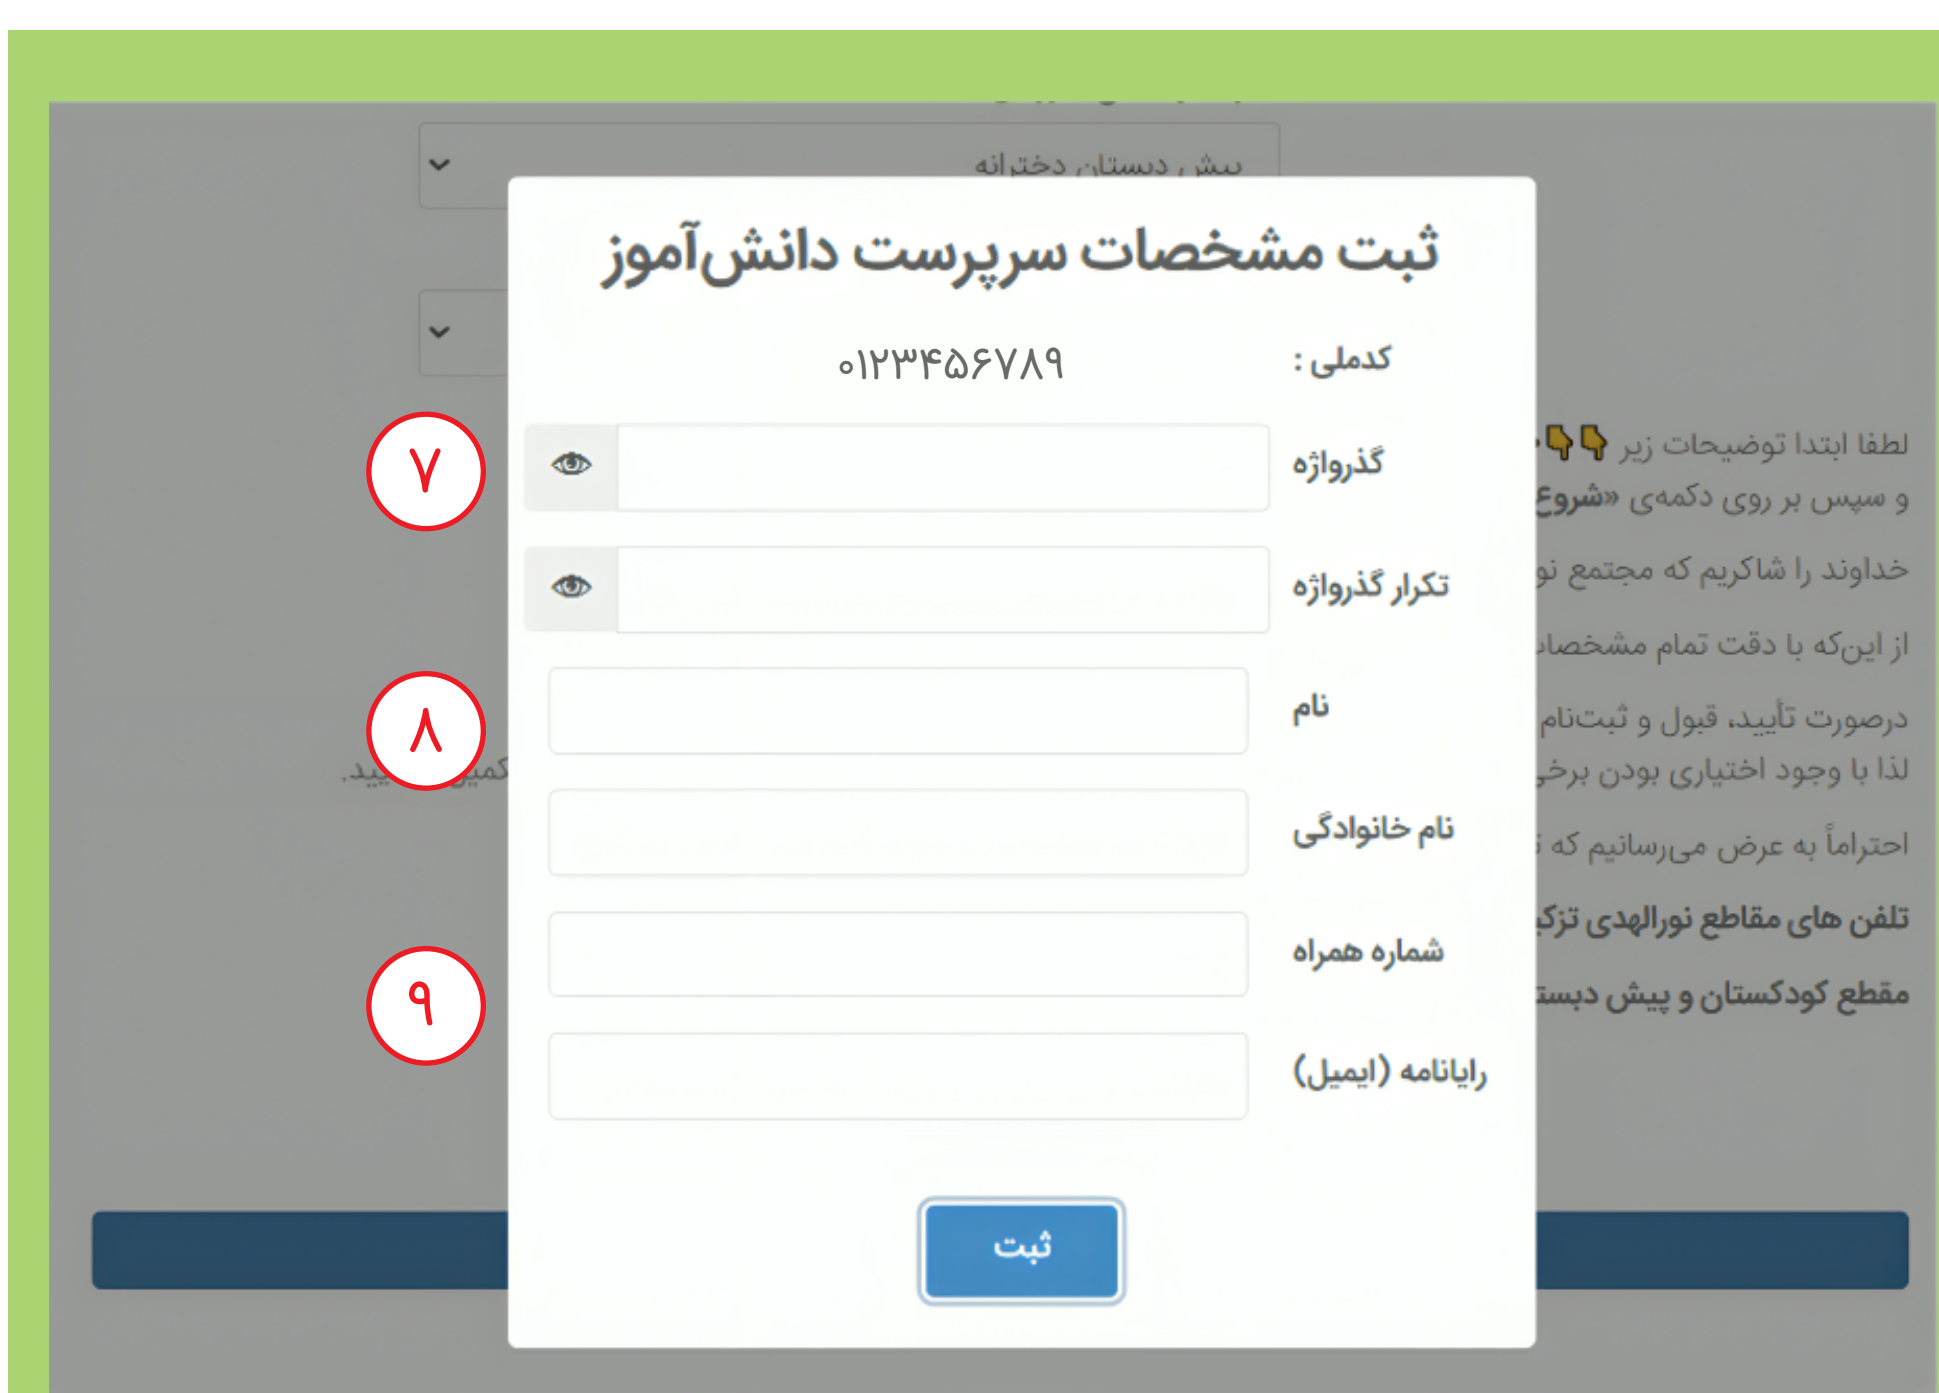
پیش دبستان دخترانه

ثبت مشخصات سرپرست دانش‌آموز

کدملی : ۰۱۲۳۴۵۶۷۸۹

گذرواژه

تکرار گذرواژه

نام

نام خانوادگی

شماره همراه

رایانامه (ایمیل)

ثبت

۷

۸

۹

لطفا ابتدا توضیحات زیر
و سپس بر روی دکمه‌ی «شروع

خداوند را شاکریم که مجتمع نو

از این‌که با دقت تمام مشخصا

درصورت تأیید، قبول و ثبت‌نام
لذا با وجود اختیاری بودن برخ

احتراماً به عرض می‌رسانیم که

تلفن های مقاطع نورالهدی تزک

مقطع کودکستان و پیش دبست

کمیل نمایید.